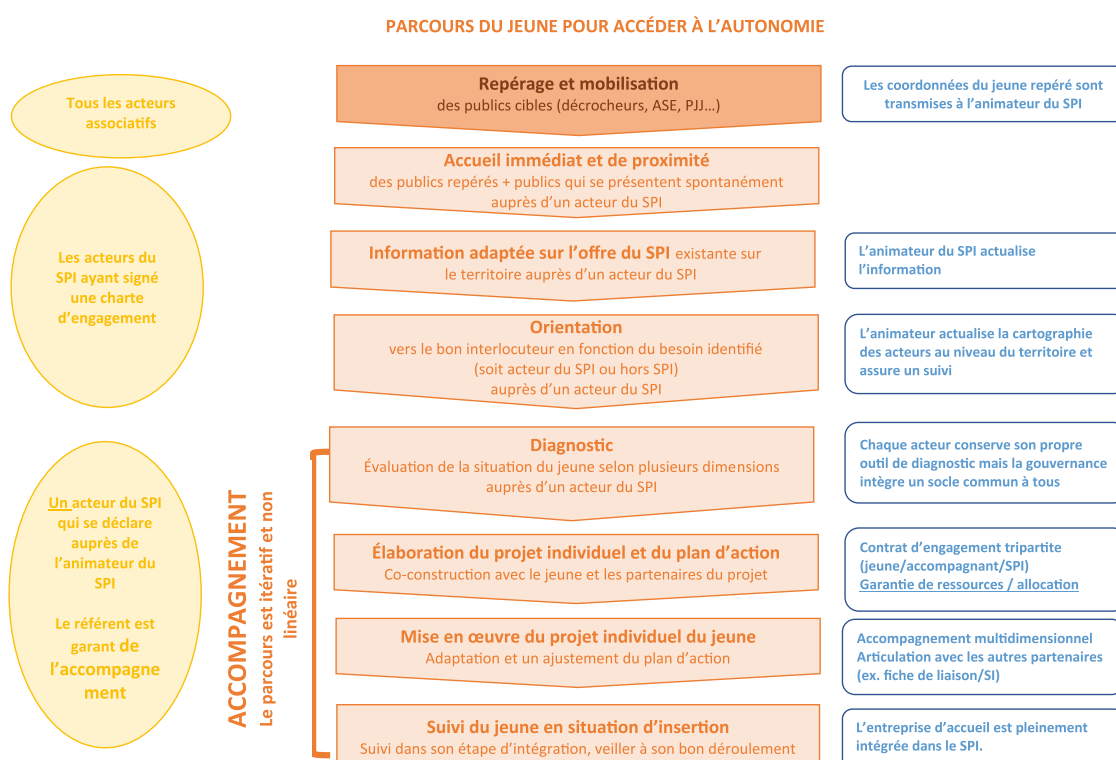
PARCOURS DU JEUNE POUR ACCÉDER À L'AUTONOMIE

Tous les acteurs associatifs

Les acteurs du SPI ayant signé une charte d'engagement

Un acteur du SPI qui se déclare auprès de l'animateur du SPI

Le référent est garant de l'accompagnement

Repérage et mobilisation
des publics cibles (décrocheurs, ASE, PJJ…)

Les coordonnées du jeune repéré sont transmises à l'animateur du SPI

Accueil immédiat et de proximité
des publics repérés + publics qui se présentent spontanément auprès d'un acteur du SPI

Information adaptée sur l'offre du SPI existante sur le territoire auprès d'un acteur du SPI

L'animateur du SPI actualise l'information

Orientation
vers le bon interlocuteur en fonction du besoin identifié (soit acteur du SPI ou hors SPI) auprès d'un acteur du SPI

L'animateur actualise la cartographie des acteurs au niveau du territoire et assure un suivi

ACCOMPAGNEMENT
Le parcours est itératif et non linéaire

Diagnostic
Évaluation de la situation du jeune selon plusieurs dimensions auprès d'un acteur du SPI

Chaque acteur conserve son propre outil de diagnostic mais la gouvernance intègre un socle commun à tous

Élaboration du projet individuel et du plan d'action
Co-construction avec le jeune et les partenaires du projet

Contrat d'engagement tripartite (jeune/accompagnant/SPI)
Garantie de ressources / allocation

Mise en œuvre du projet individuel du jeune
Adaptation et un ajustement du plan d'action

Accompagnement multidimensionnel
Articulation avec les autres partenaires (ex. fiche de liaison/SI)

Suivi du jeune en situation d'insertion
Suivi dans son étape d'intégration, veiller à son bon déroulement

L'entreprise d'accueil est pleinement intégrée dans le SPI.